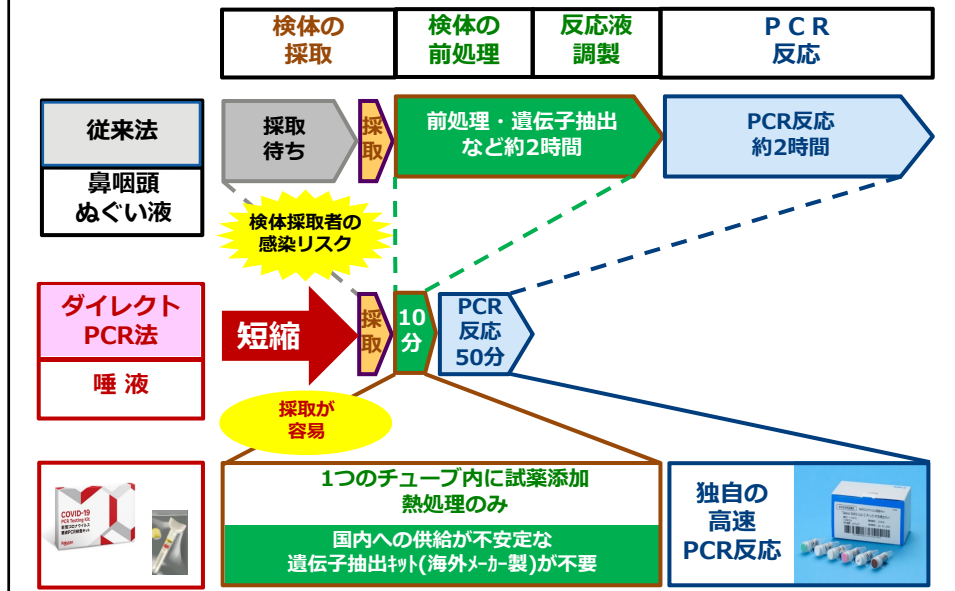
検体の採取

検体の前処理

反応液調製

PCR反応

従来法

鼻咽頭ぬぐい液

採取待ち

採取

前処理・遺伝子抽出など約2時間

PCR反応約2時間

検体採取者の感染リスク

ダイレクトPCR法

唾液

短縮

採取

10分

PCR反応50分

採取が容易

COVID-19 PCR Testing Kit

1つのチューブ内に試薬添加熱処理のみ

国内への供給が不安定な遺伝子抽出ｷｯﾄ(海外ﾒｰｶｰ製)が不要

独自の高速PCR反応